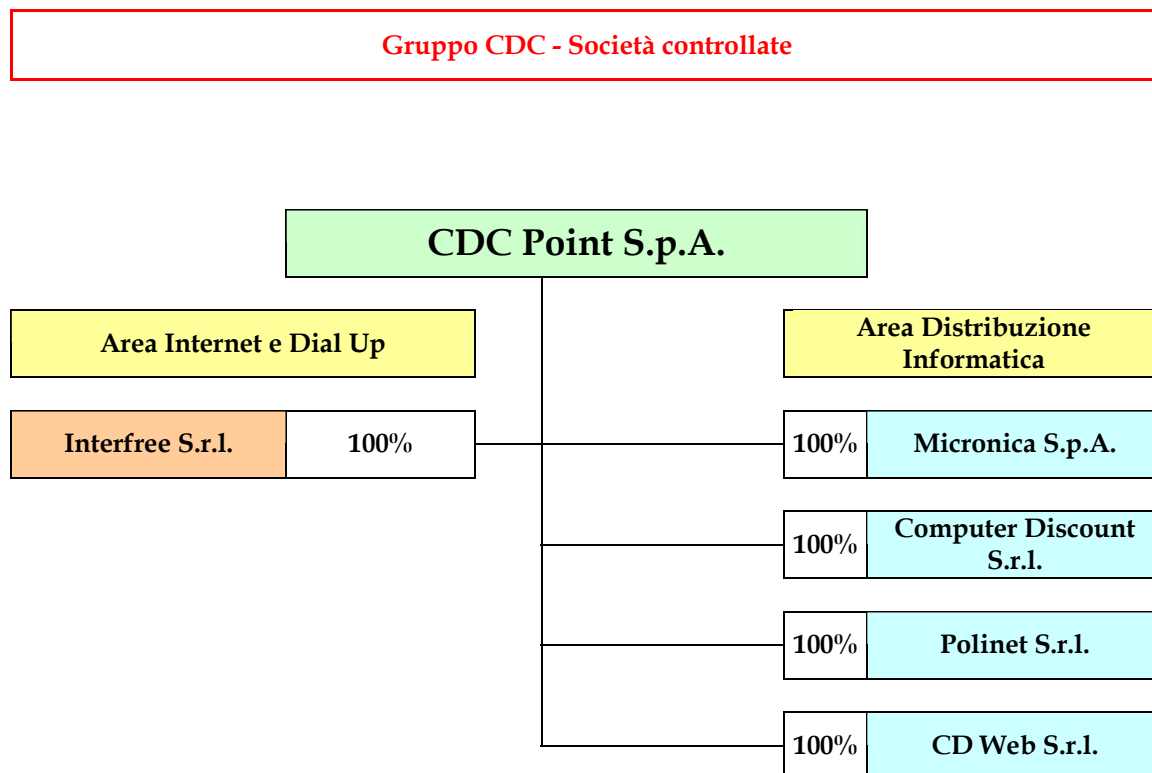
Gruppo CDC - Società controllate

CDC Point S.p.A.

Area Internet e Dial Up

Interfree S.r.l. 100%

Area Distribuzione Informatica

100% Micronica S.p.A.

100% Computer Discount S.r.l.

100% Polinet S.r.l.

100% CD Web S.r.l.